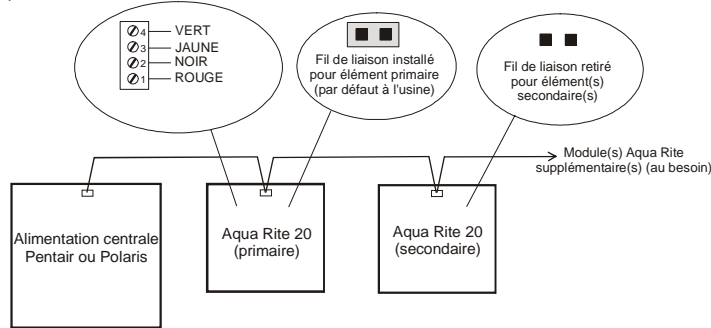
4 VERT
3 JAUNE
2 NOIR
1 ROUGE

Fil de liaison installé pour élément primaire (par défaut à l'usine)

Fil de liaison retiré pour élément(s) secondaire(s)

Module(s) Aqua Rite supplémentaire(s) (au besoin)

Alimentation centrale Pentair ou Polaris

Aqua Rite 20 (primaire)

Aqua Rite 20 (secondaire)